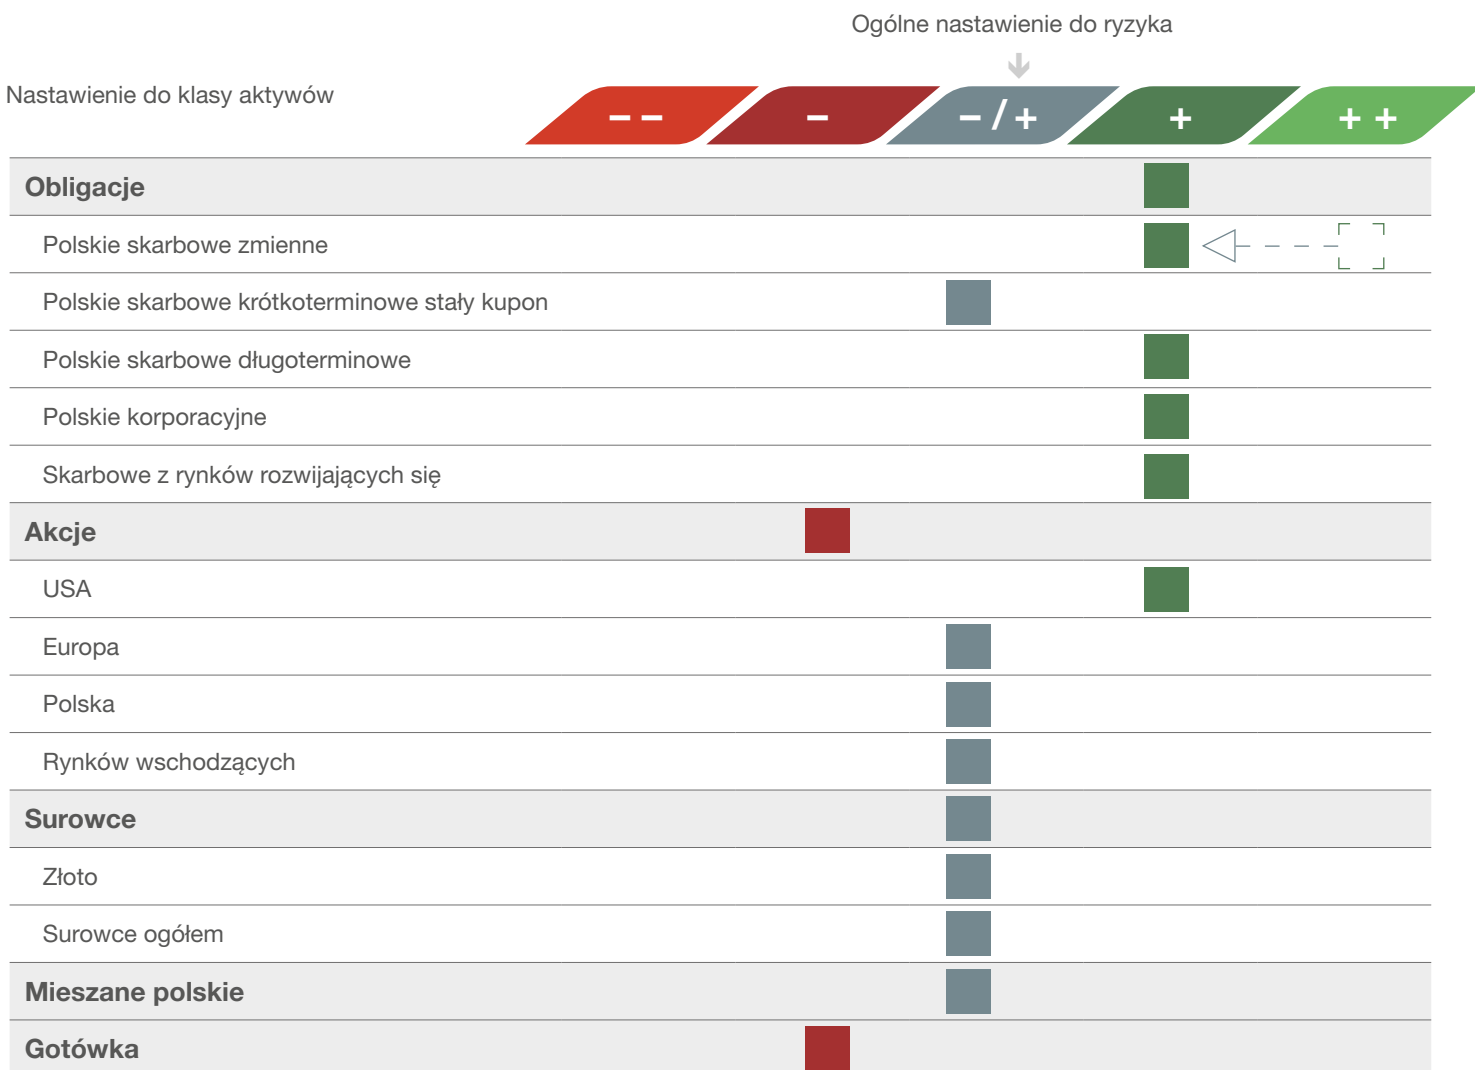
Ogólne nastawienie do ryzyka

Nastawienie do klasy aktywów

– –
–
– / +
+
+ +

Obligacje
Polskie skarbowe zmienne
Polskie skarbowe krótkoterminowe stały kupon
Polskie skarbowe długoterminowe
Polskie korporacyjne
Skarbowe z rynków rozwijających się
Akcje
USA
Europa
Polska
Rynków wschodzących
Surowce
Złoto
Surowce ogółem
Mieszane polskie
Gotówka